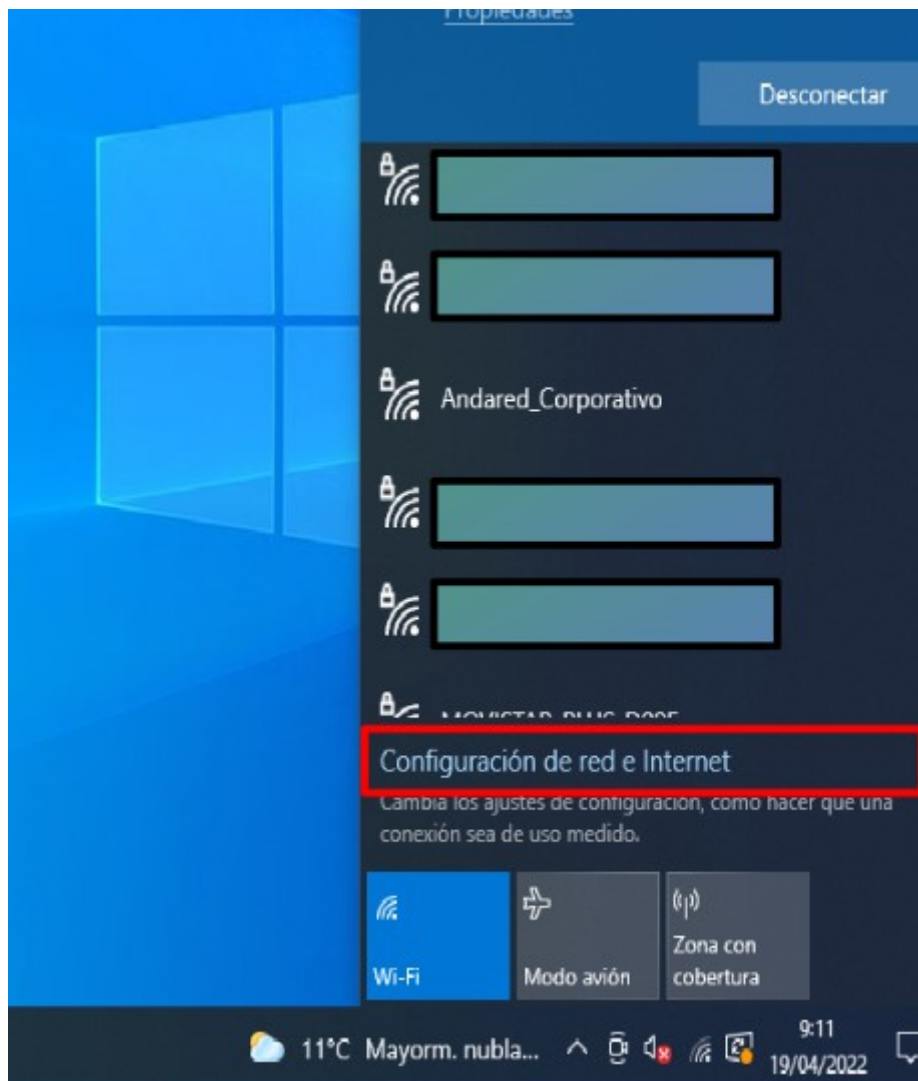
Propiedades

Desconectar

Andared_Corporativo

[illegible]

Configuración de red e Internet

Cambia los ajustes de configuración, como hacer que una conexión sea de uso medido.

Wi-Fi

Modo avión

Zona con cobertura

11°C Mayorm. nubla...

9:11
19/04/2022